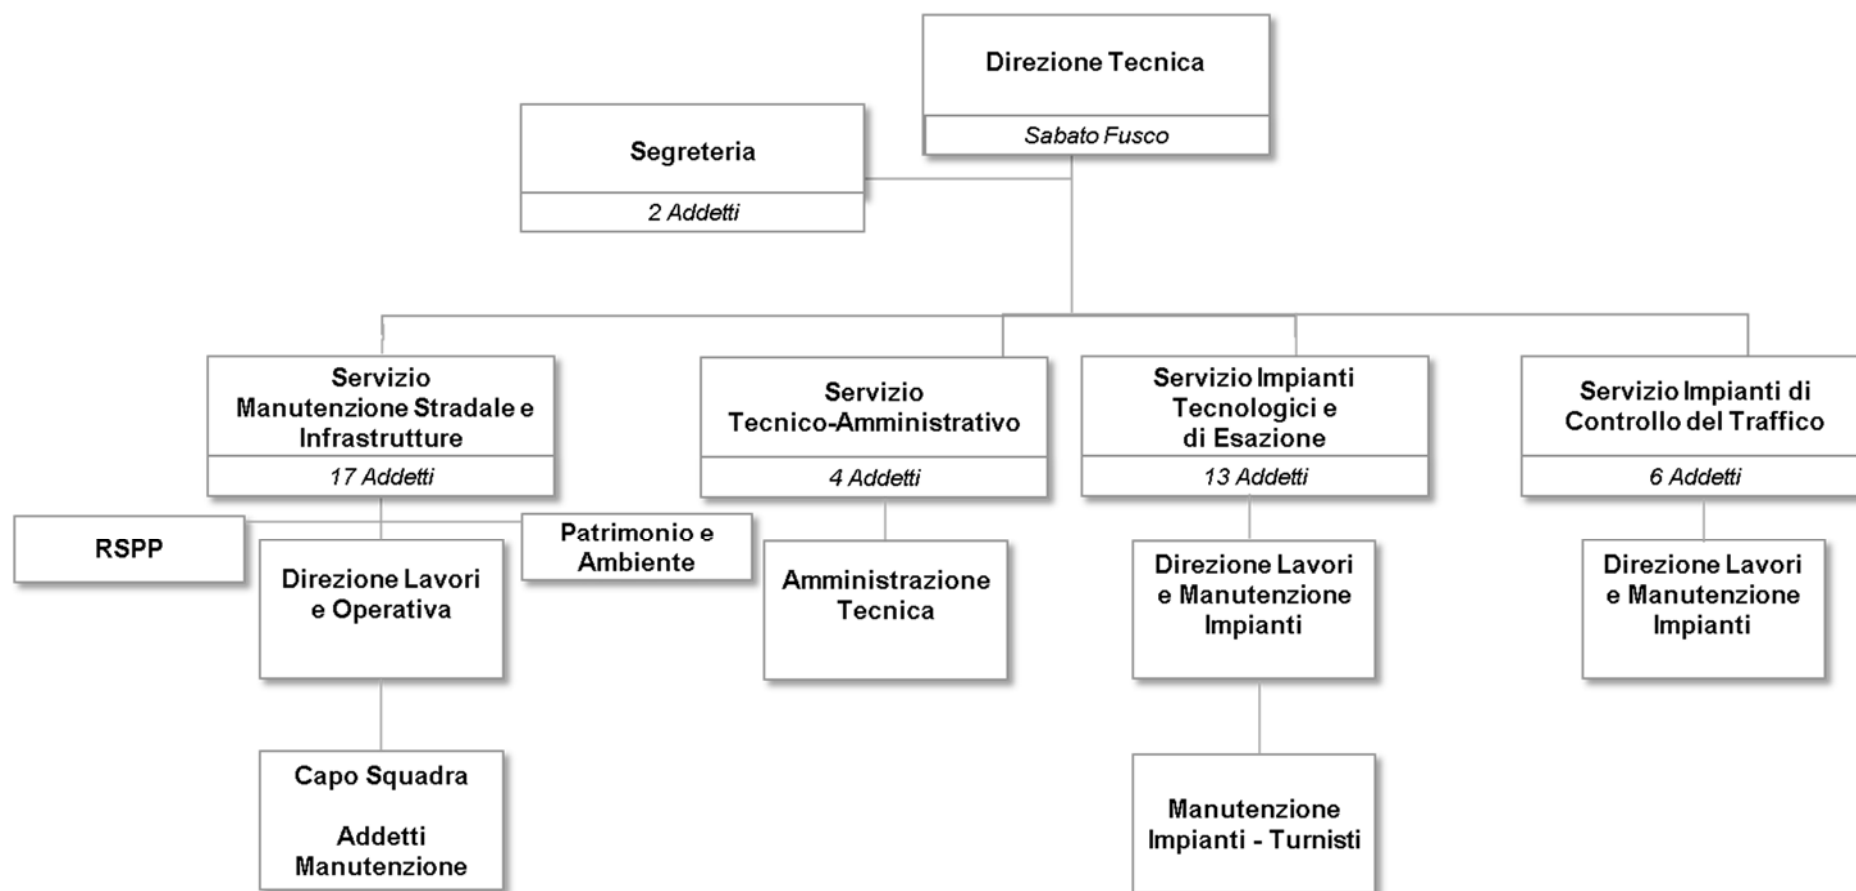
Direzione Tecnica

Sabato Fusco

Segreteria

2 Addetti

Servizio Manutenzione Stradale e Infrastrutture

17 Addetti

Servizio Tecnico-Amministrativo

4 Addetti

Servizio Impianti Tecnologici e di Esazione

13 Addetti

Servizio Impianti di Controllo del Traffico

6 Addetti

RSPP

Direzione Lavori e Operativa

Patrimonio e Ambiente

Amministrazione Tecnica

Direzione Lavori e Manutenzione Impianti

Direzione Lavori e Manutenzione Impianti

Capo Squadra

Addetti Manutenzione

Manutenzione Impianti - Turnisti